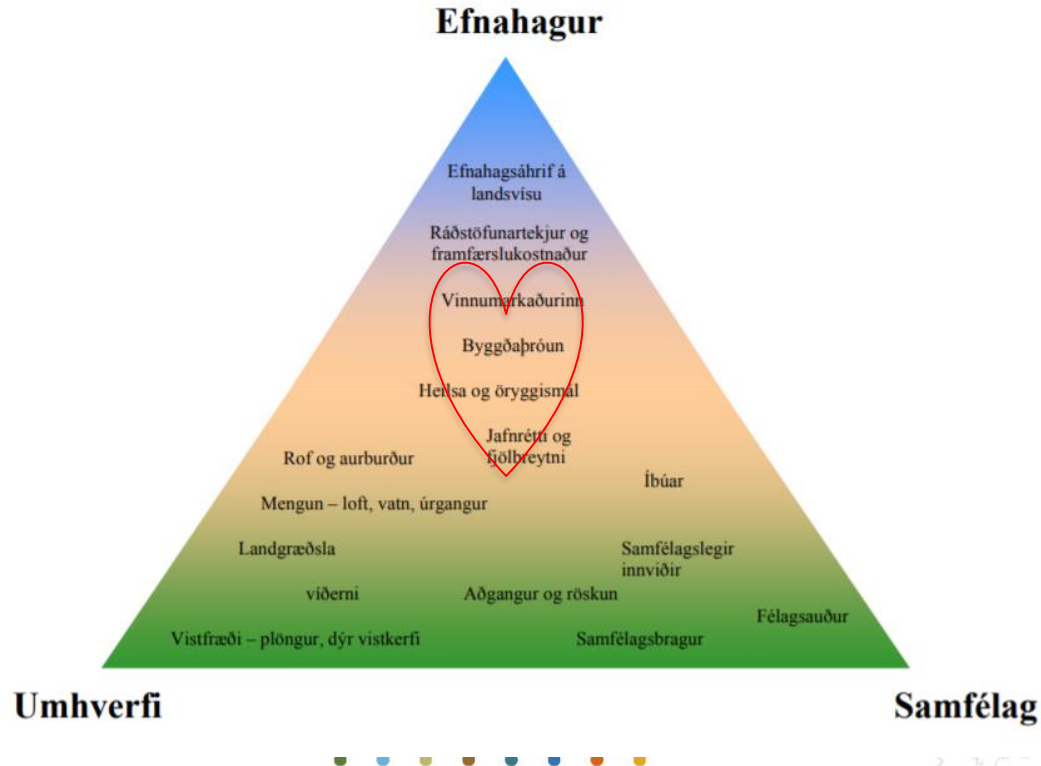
Efnahagur

Efnahagsáhrif á landsvísu

Ráðstöfunartekjur og framfærslukostnaður

Vinnumarkaðurinn

Byggðaþróun

Heilsa og öryggismál

Jafnrétti og fjölbreytni

Rof og aurburður

Íbúar

Mengun – loft, vatn, úrgangur

Landgræðsla

Samfélagslegir innviðir

víðerni

Aðgangur og röskun

Félagsauður

Vistfræði – plöngur, dýr vistkerfi

Samfélagsbragur

Umhverfi

Samfélag